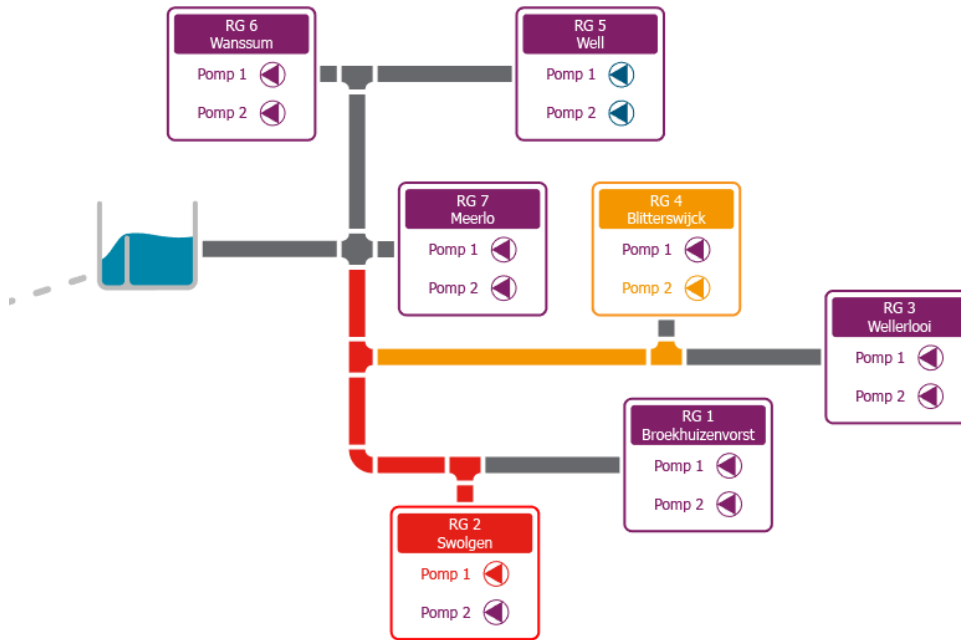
RG 6
Wanssum
Pomp 1
Pomp 2

RG 5
Well
Pomp 1
Pomp 2

RG 7
Meerlo
Pomp 1
Pomp 2

RG 4
Blitterswijck
Pomp 1
Pomp 2

RG 3
Wellerlooi
Pomp 1
Pomp 2

RG 1
Broekhuizenvorst
Pomp 1
Pomp 2

RG 2
Swolgen
Pomp 1
Pomp 2